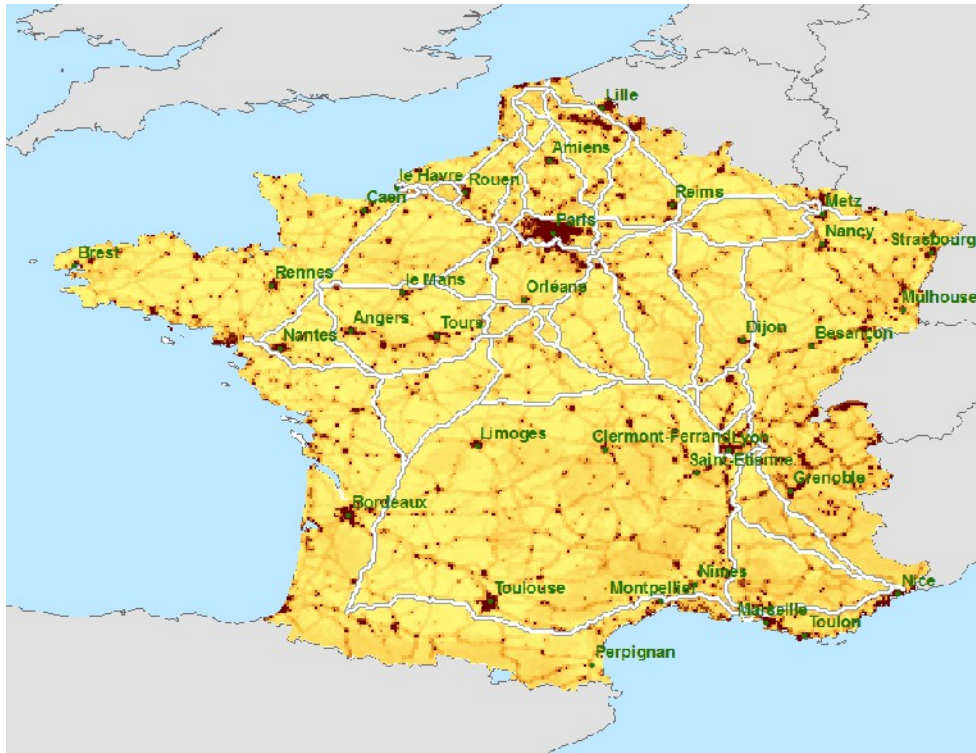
Lille
Amiens
le Havre
Rouen
Caen
Reims
Metz
Paris
Nancy
Strasbourg
Brest
Rennes
le Mans
Orléans
Mulhouse
Angers
Tours
Dijon
Nantes
Besançon
Limoges
Clermont-Ferrand
Lyon
Saint-Etienne
Grenoble
Bordeaux
Nimes
Nice
Toulouse
Montpellier
Marseille
Toulon
Perpignan